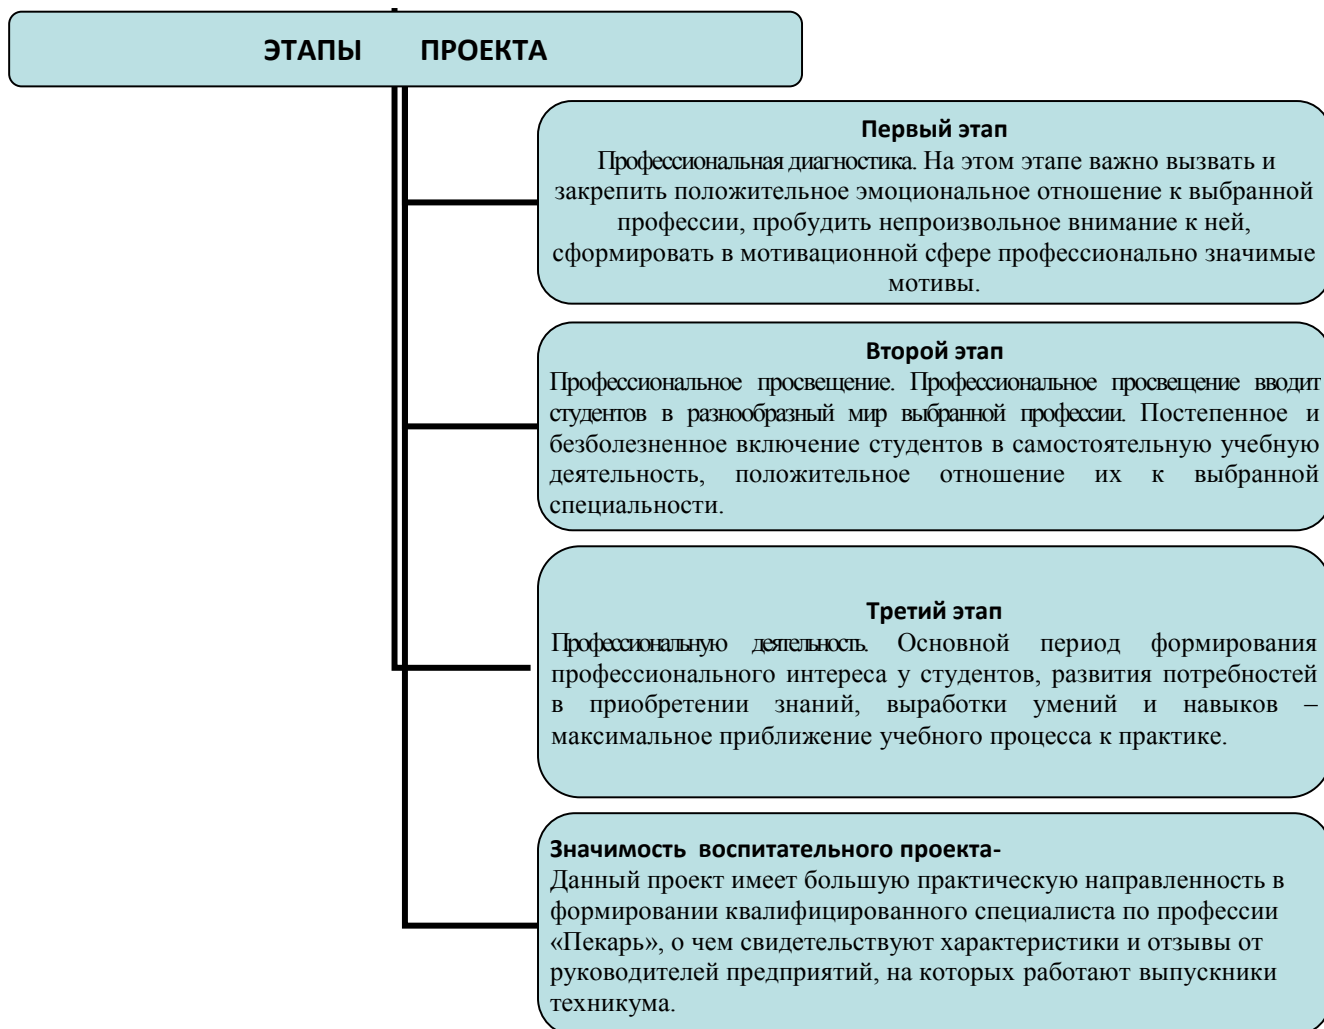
ЭТАПЫ ПРОЕКТА

Первый этап
Профессиональная диагностика. На этом этапе важно вызвать и закрепить положительное эмоциональное отношение к выбранной профессии, пробудить непроизвольное внимание к ней, сформировать в мотивационной сфере профессионально значимые мотивы.

Второй этап
Профессиональное просвещение. Профессиональное просвещение вводит студентов в разнообразный мир выбранной профессии. Постепенное и безболезненное включение студентов в самостоятельную учебную деятельность, положительное отношение их к выбранной специальности.

Третий этап
Профессиональную деятельность. Основной период формирования профессионального интереса у студентов, развития потребностей в приобретении знаний, выработки умений и навыков – максимальное приближение учебного процесса к практике.

Значимость воспитательного проекта-
Данный проект имеет большую практическую направленность в формировании квалифицированного специалиста по профессии «Пекарь», о чем свидетельствуют характеристики и отзывы от руководителей предприятий, на которых работают выпускники техникума.